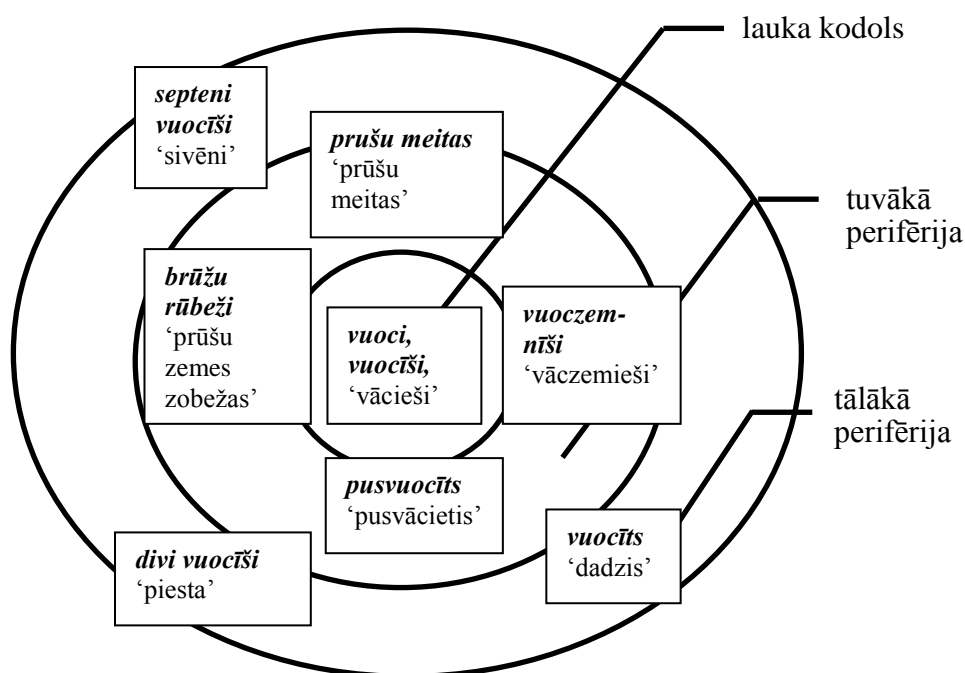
lauka kodols

tuvākā perifērija

tālākā perifērija

*septeni vuocīši* 'sivēni'

*prušu meitas* 'prūšu meitas'

*brūžu rūbeži* 'prūšu zemes zobežas'

*vuoci, vuocīši,* 'vācieši'

*vuoczemnīši* 'vāczemieši'

*pusvuocīts* 'pusvācietis'

*divi vuocīši* 'piesta'

*vuocīts* 'dadzis'